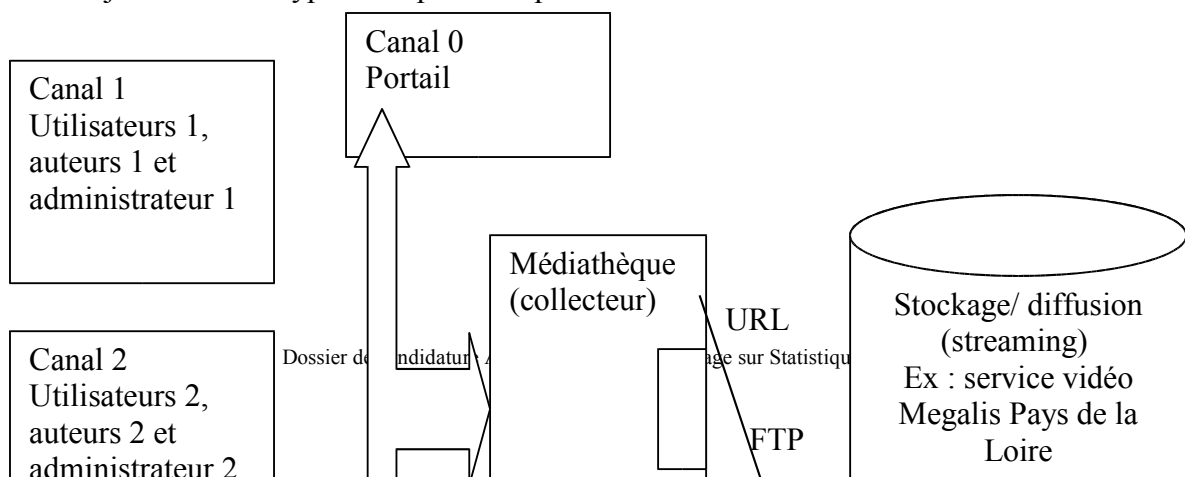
Canal 0
Portail

Canal 1
Utilisateurs 1, auteurs 1 et administrateur 1

Médiathèque (collecteur)

URL

FTP

Stockage/ diffusion (streaming)
Ex : service vidéo Megalis Pays de la Loire

Canal 2
Utilisateurs 2, auteurs 2 et administrateur 2

Dossier de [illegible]ndidature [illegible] age sur Statistiqu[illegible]